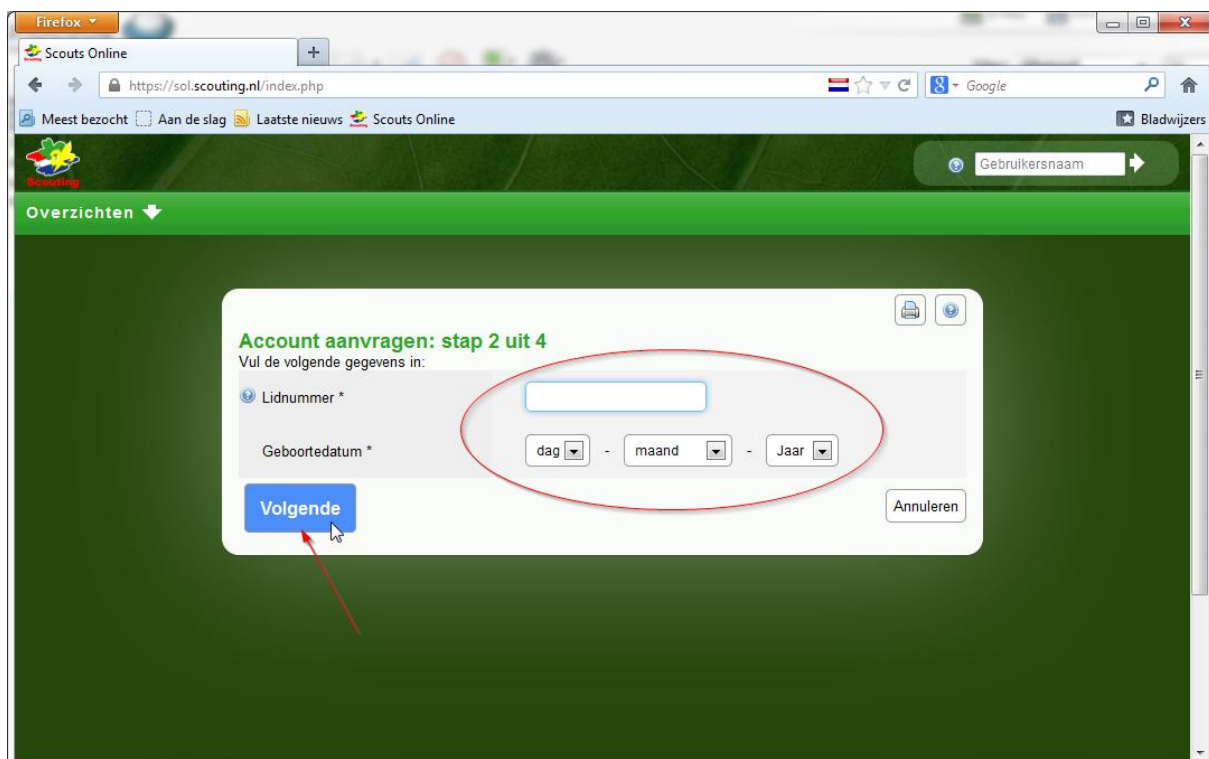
Firefox

Scouts Online

+

https://sol.scouting.nl/index.php

Google

Meest bezocht  Aan de slag  Laatste nieuws  Scouts Online

Bladwijzers

Scouting

Gebruikersnaam

Overzichten

Account aanvragen: stap 2 uit 4

Vul de volgende gegevens in:

Lidnummer *

Geboortedatum *

dag - maand - Jaar

Volgende

Annuleren